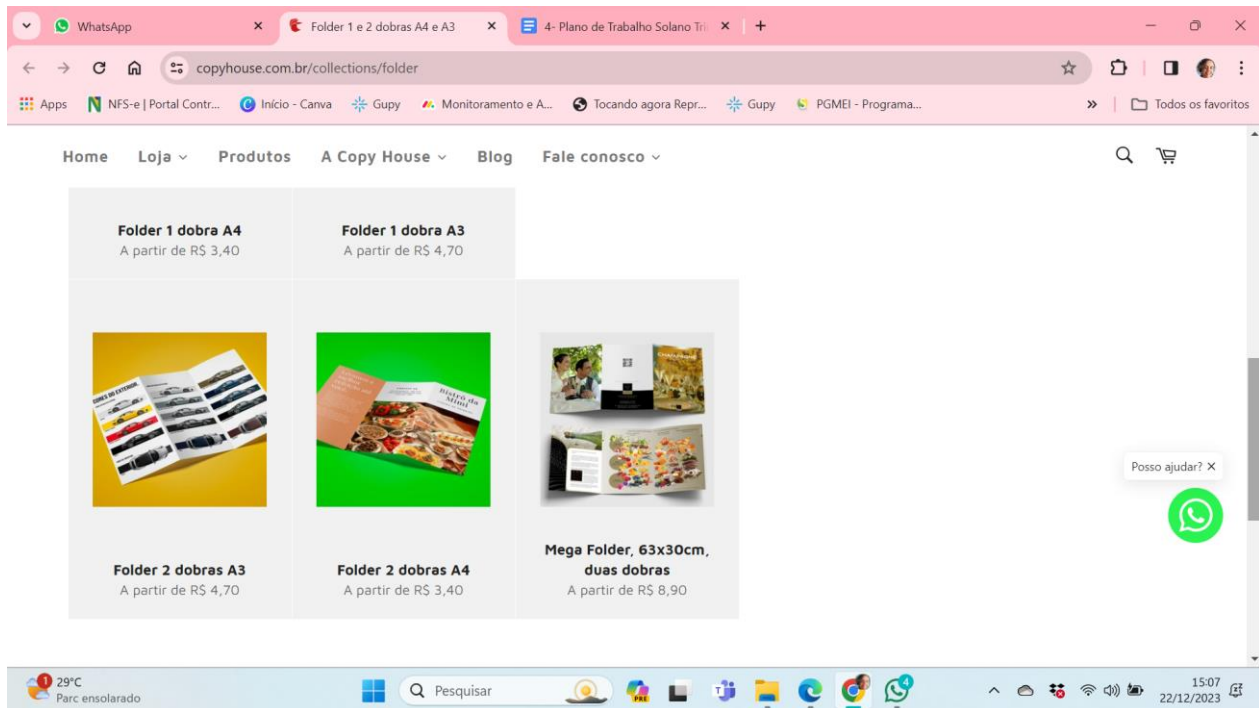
WhatsApp
Folder 1 e 2 dobras A4 e A3
4- Plano de Trabalho Solano Tri
copyhouse.com.br/collections/folder
Apps NFS-e | Portal Contr... Início - Canva Gupy Monitoramento e A... Tocando agora Repr... Gupy PGMEI - Programa...
Todos os favoritos

Home Loja Produtos A Copy House Blog Fale conosco

Folder 1 dobra A4
A partir de R$ 3,40

Folder 1 dobra A3
A partir de R$ 4,70

Folder 2 dobras A3
A partir de R$ 4,70

Folder 2 dobras A4
A partir de R$ 3,40

Mega Folder, 63x30cm, duas dobras
A partir de R$ 8,90

Posso ajudar? ×

29°C
Parc ensolarado
Pesquisar
15:07
22/12/2023